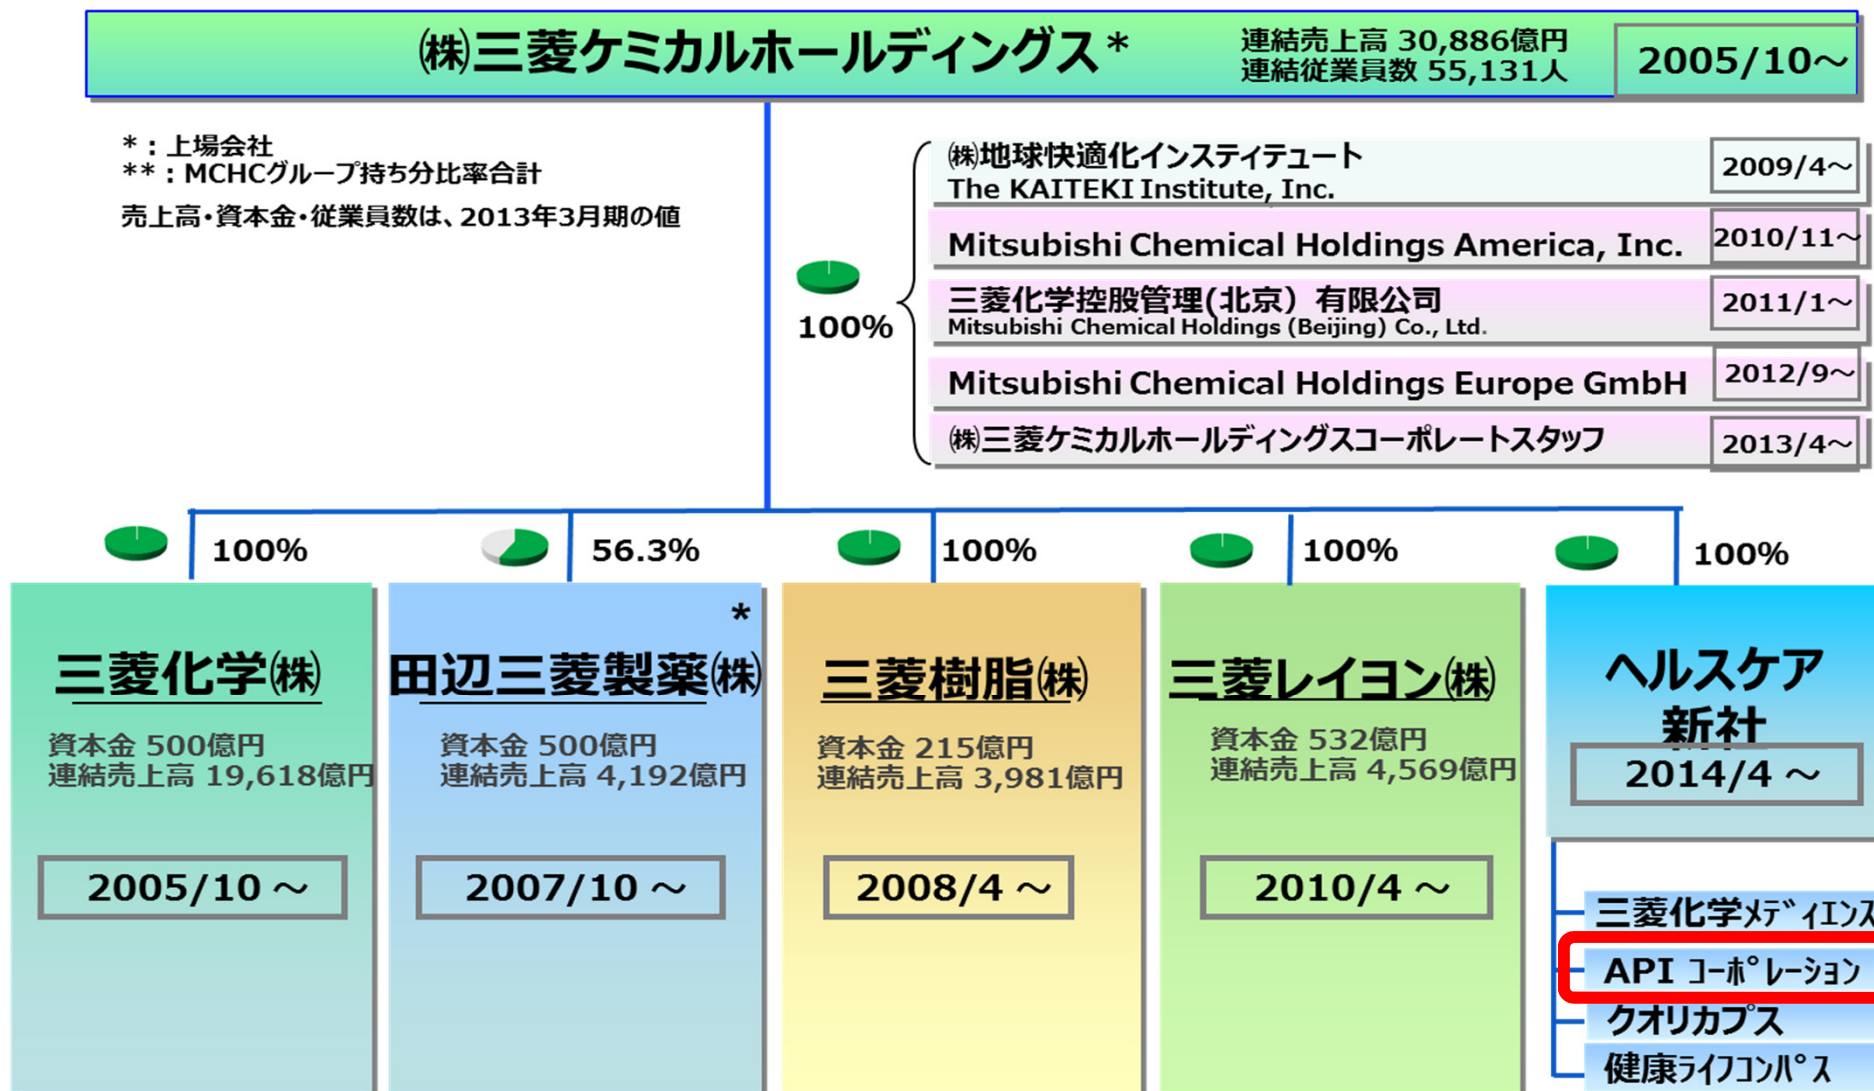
㈱三菱ケミカルホールディングス＊ 連結売上高 30,886億円 連結従業員数 55,131人 2005/10～

＊：上場会社
＊＊：MCHCグループ持ち分比率合計
売上高・資本金・従業員数は、2013年3月期の値

100%

㈱地球快適化インスティテュート The KAITEKI Institute, Inc. 2009/4～

Mitsubishi Chemical Holdings America, Inc. 2010/11～

三菱化学控股管理(北京) 有限公司 Mitsubishi Chemical Holdings (Beijing) Co., Ltd. 2011/1～

Mitsubishi Chemical Holdings Europe GmbH 2012/9～

㈱三菱ケミカルホールディングスコーポレートスタッフ 2013/4～

100% 56.3% 100% 100% 100%

三菱化学㈱
資本金 500億円
連結売上高 19,618億円
2005/10 ～

＊
田辺三菱製薬㈱
資本金 500億円
連結売上高 4,192億円
2007/10 ～

三菱樹脂㈱
資本金 215億円
連結売上高 3,981億円
2008/4 ～

三菱レイヨン㈱
資本金 532億円
連結売上高 4,569億円
2010/4 ～

ヘルスケア新社
2014/4 ～

三菱化学ﾒﾃﾞｨｴﾝｽ
API ｺｰﾎﾟﾚｰｼｮﾝ
クオリカプス
健康ﾗｲﾌｺﾝﾊﾟｽ